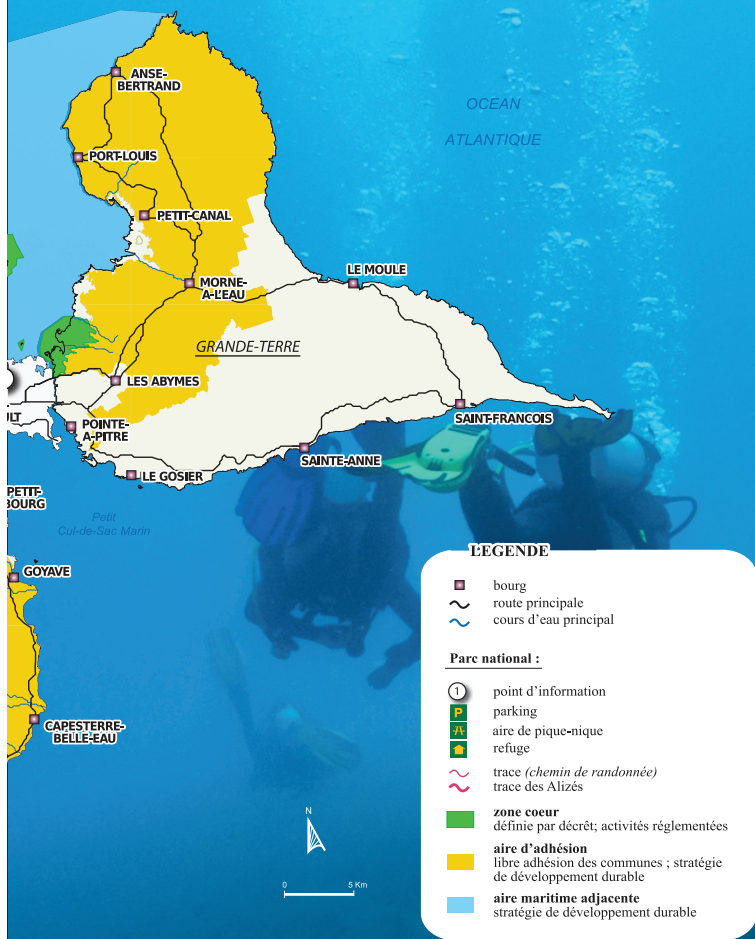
OCEAN
ATLANTIQUE

ANSE-BERTRAND
PORT-LOUIS
PETIT-CANAL
MORNE-A-L'EAU
LE MOULE
GRANDE-TERRE
LES ABYMES
ULT
POINTE-A-PITRE
SAINT-FRANCOIS
SAINTE-ANNE
LE GOSIER
PETIT-BOURG
Petit Cul-de-Sac Marin
GOYAVE
CAPESTERRE-BELLE-EAU

N

0 5 Km

LEGENDE
bourg
route principale
cours d'eau principal

Parc national :
1 point d'information
P parking
aire de pique-nique
refuge
trace (chemin de randonnée)
trace des Alizés
zone coeur
définie par décrêt; activités réglementées
aire d'adhésion
libre adhésion des communes ; stratégie de développement durable
aire maritime adjacente
stratégie de développement durable